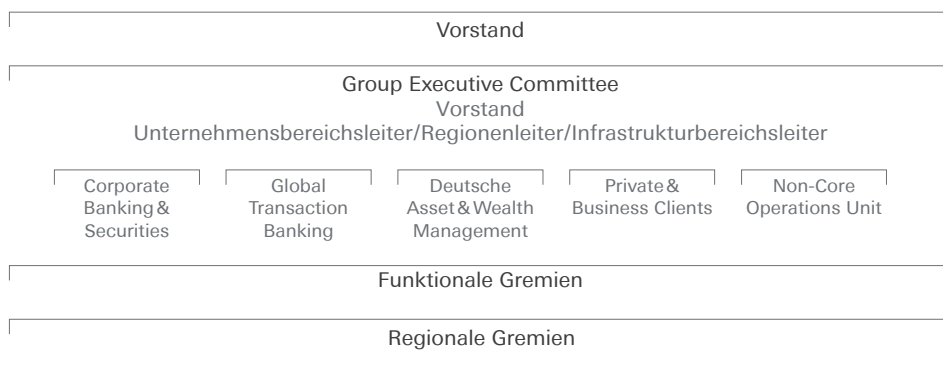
Vorstand

Group Executive Committee
Vorstand
Unternehmensbereichsleiter/Regionenleiter/Infrastrukturbereichsleiter

Corporate Banking & Securities

Global Transaction Banking

Deutsche Asset & Wealth Management

Private & Business Clients

Non-Core Operations Unit

Funktionale Gremien

Regionale Gremien